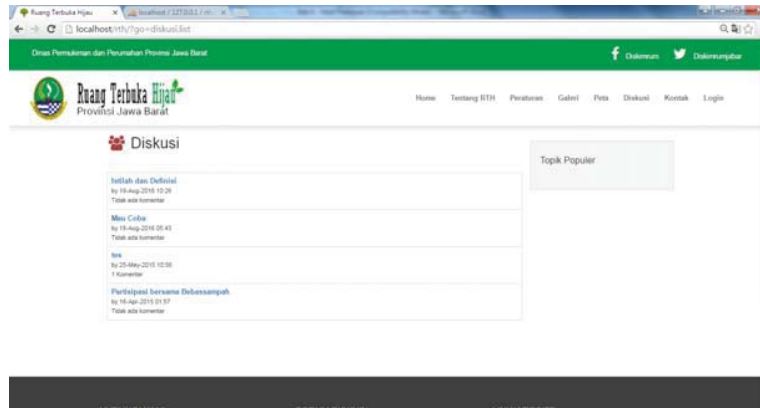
Ruang Terbuka Hijau | localhost / 127.0.0.1 / rth

localhost/rth/?go=diskusi.list

Dinas Permukiman dan Perumahan Provinsi Jawa Barat

Diskimrum

Diskimrumjabar

Ruang Terbuka Hijau
Provinsi Jawa Barat

Home Tentang RTH Peraturan Galeri Peta Diskusi Kontak Login

Diskusi

Istilah dan Definisi
by 19-Aug-2016 10:26
Tidak ada komentar

Mau Coba
by 19-Aug-2016 05:43
Tidak ada komentar

tes
by 25-May-2015 10:56
1 Komentar

Partisipasi bersama Bebassampah
by 16-Apr-2015 01:57
Tidak ada komentar

Topik Populer